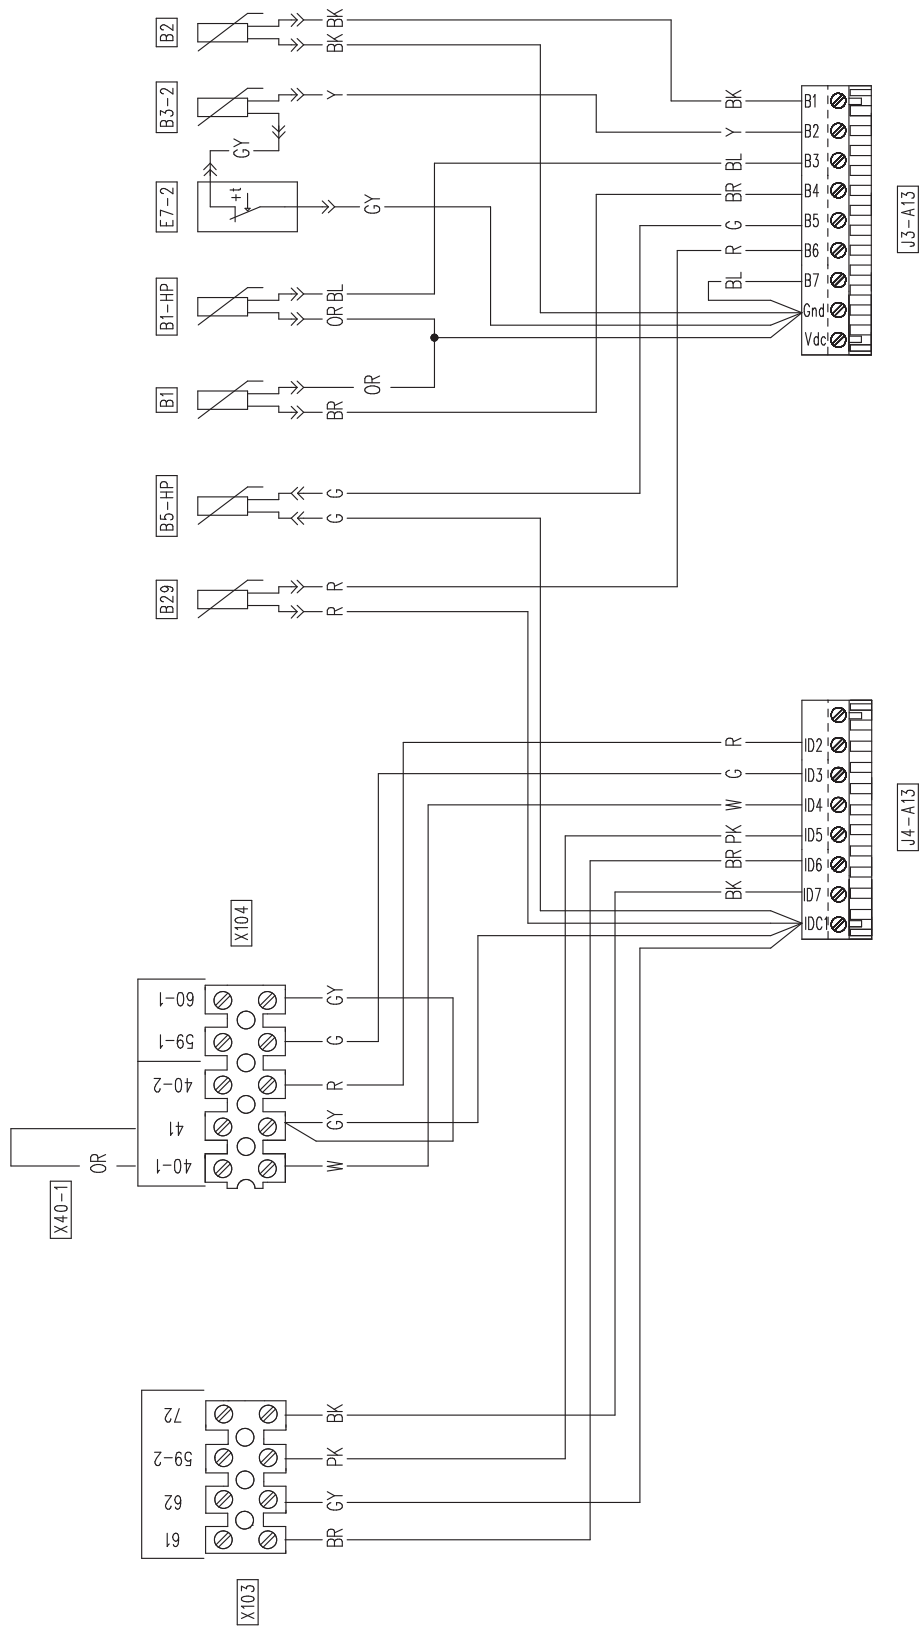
B2
BK BK
B3-2
Y
GY
E7-2
+t
GY
B1-HP
OR BL
OR
B1
OR
BR
B5-HP
G
G
B29
R
R

BK B1
Y B2
BL B3
BR B4
G B5
R B6
BL B7
Gnd
Vdc
J3-A13

R ID2
G ID3
W ID4
PK ID5
BR ID6
BK ID7
IDC1
J4-A13

X104
60-1
59-1
40-2
41
40-1
GY
G
R
GY
W
OR
X40-1

X103
72
59-2
62
61
BK
PK
GY
BR